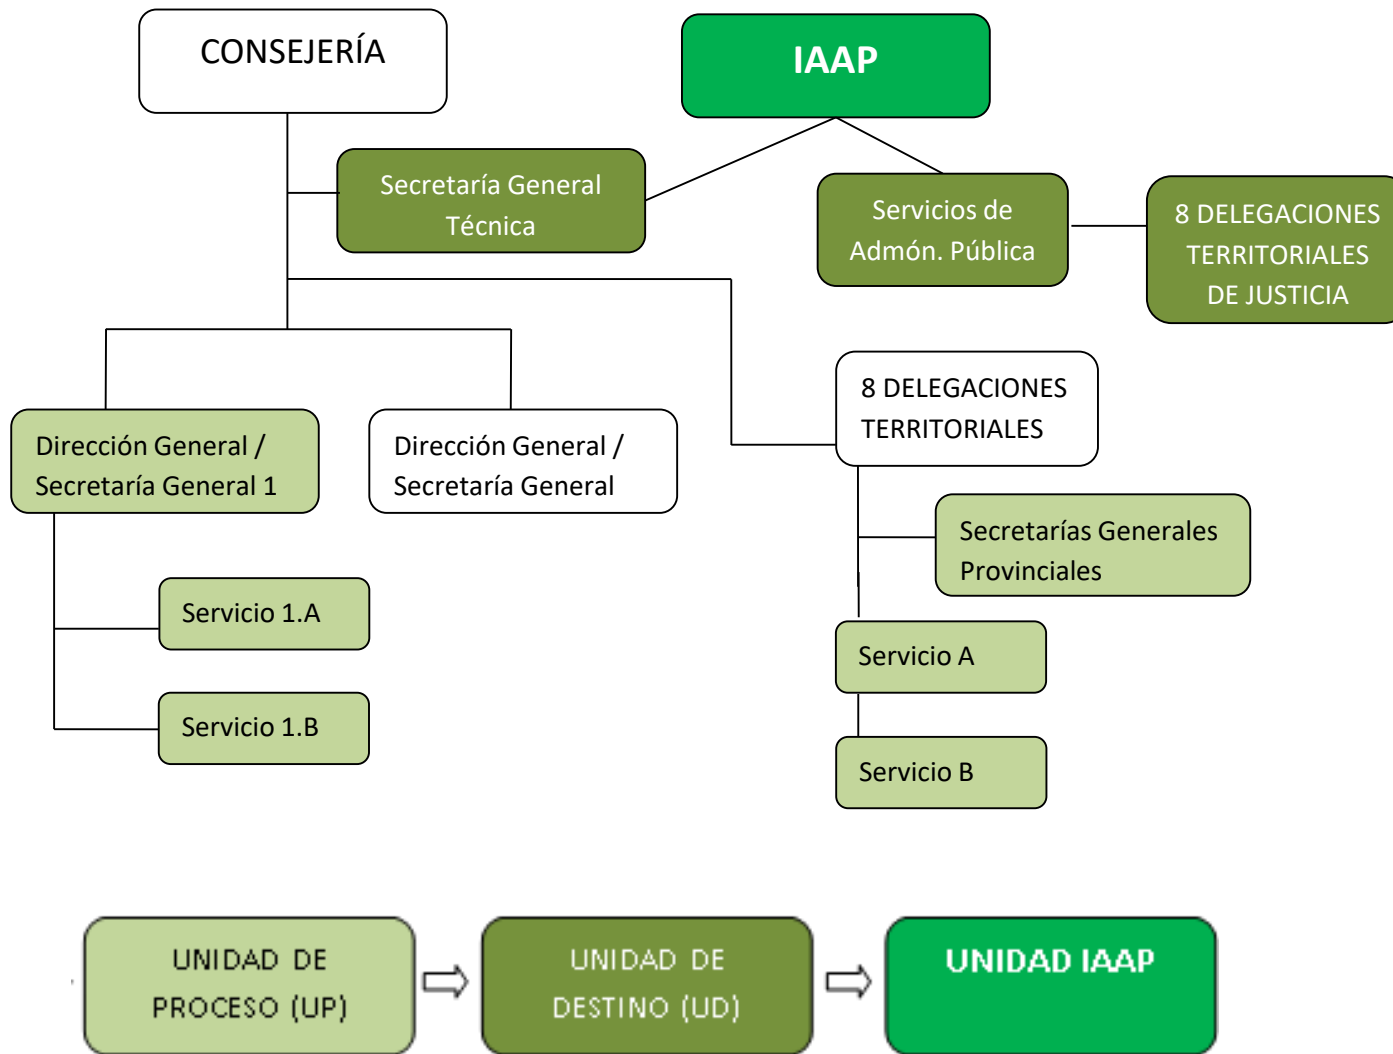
CONSEJERÍA

IAAP

Secretaría General Técnica

Servicios de Admón. Pública

8 DELEGACIONES TERRITORIALES DE JUSTICIA

8 DELEGACIONES TERRITORIALES

Dirección General / Secretaría General 1

Dirección General / Secretaría General

Secretarías Generales Provinciales

Servicio 1.A

Servicio A

Servicio 1.B

Servicio B

UNIDAD DE PROCESO (UP)

UNIDAD DE DESTINO (UD)

UNIDAD IAAP